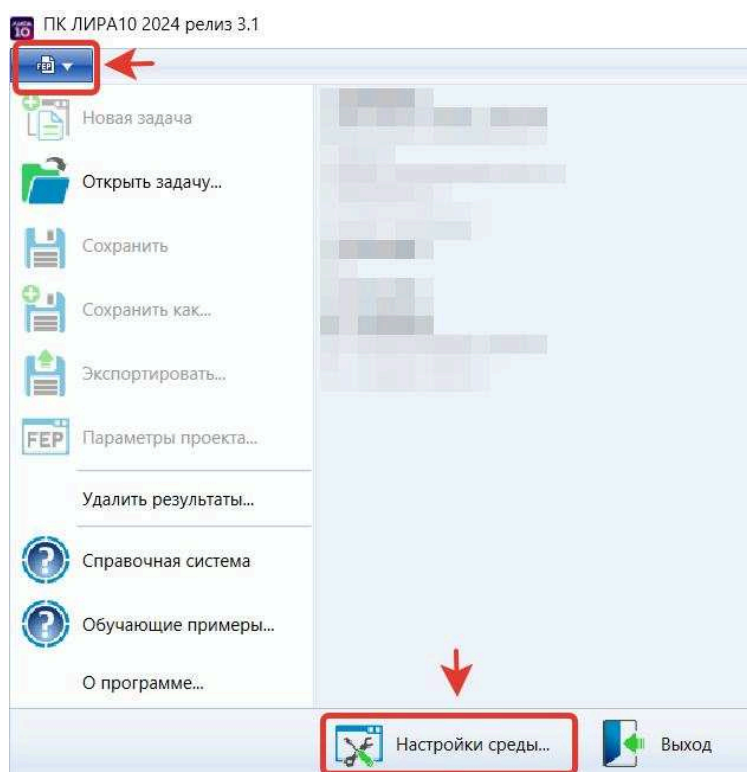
10 ПК ЛИРА10 2024 релиз 3.1

FEP

Новая задача

Открыть задачу...

Сохранить

Сохранить как...

Экспортировать...

FEP Параметры проекта...

Удалить результаты...

Справочная система

Обучающие примеры...

О программе...

Настройки среды...

Выход